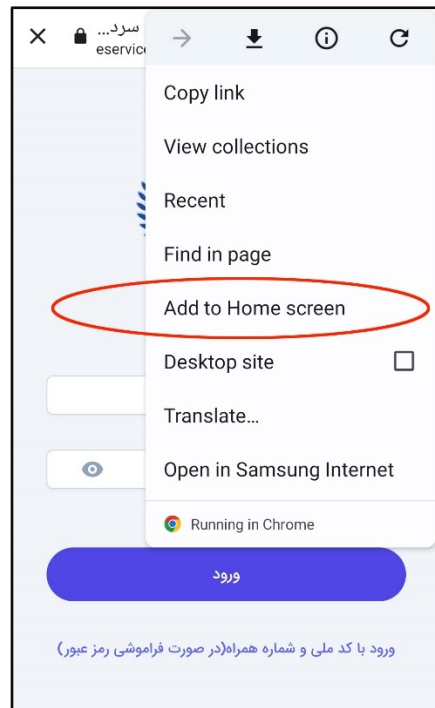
سرد...
eservic

Copy link

View collections

Recent

Find in page

Add to Home screen

Desktop site

Translate…

Open in Samsung Internet

Running in Chrome

ورود

ورود با کد ملی و شماره همراه(در صورت فراموشی رمز عبور)